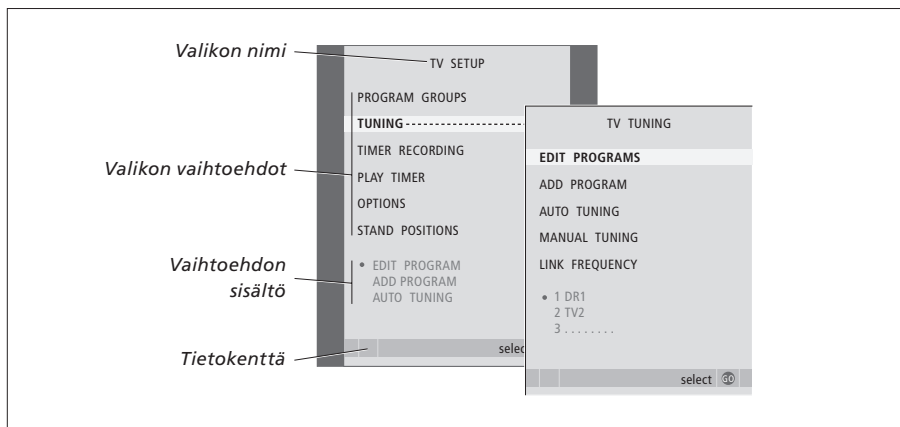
Valikon nimi

Valikon vaihtoehdot

Vaihtoehdon sisältö

Tietokenttä

TV SETUP

PROGRAM GROUPS
TUNING
TIMER RECORDING
PLAY TIMER
OPTIONS
STAND POSITIONS

• EDIT PROGRAM
ADD PROGRAM
AUTO TUNING

selec

TV TUNING

EDIT PROGRAMS
ADD PROGRAM
AUTO TUNING
MANUAL TUNING
LINK FREQUENCY

• 1 DR1
2 TV2
3 . . . . . . . .

select GO